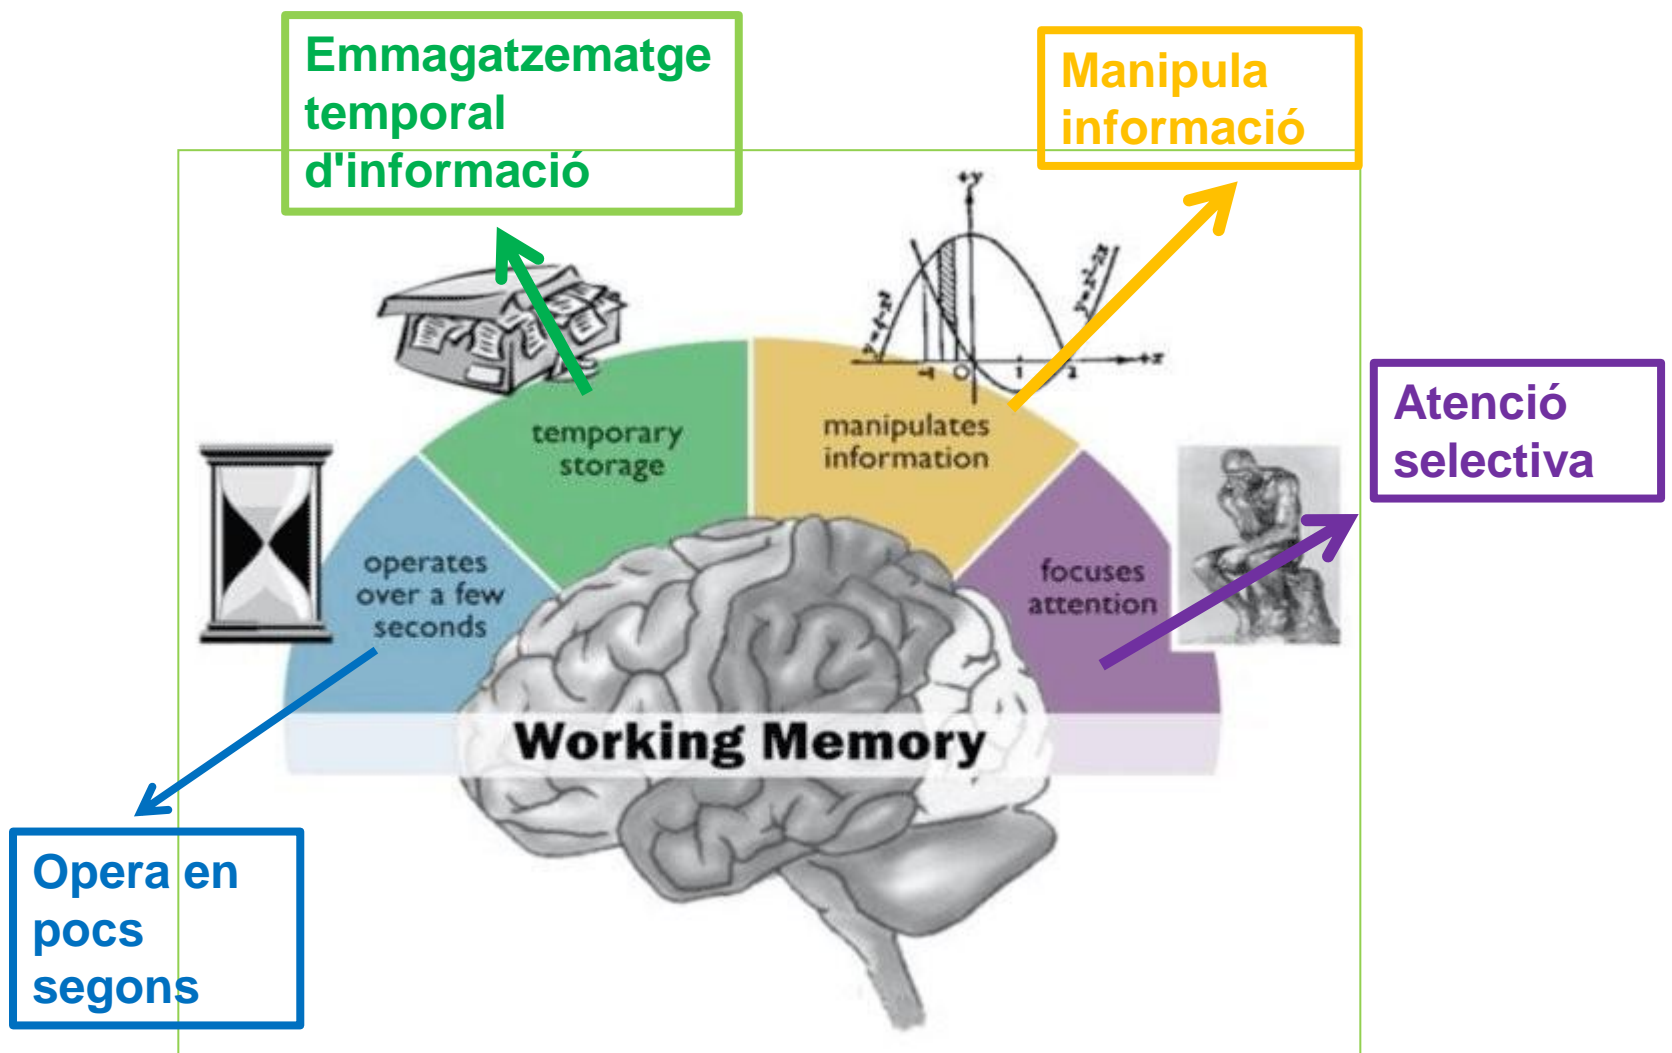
Emmagatzematge temporal d'informació

Manipula informació

temporary storage

manipulates information

operates over a few seconds

focuses attention

Atenció selectiva

Working Memory

Opera en pocs segons